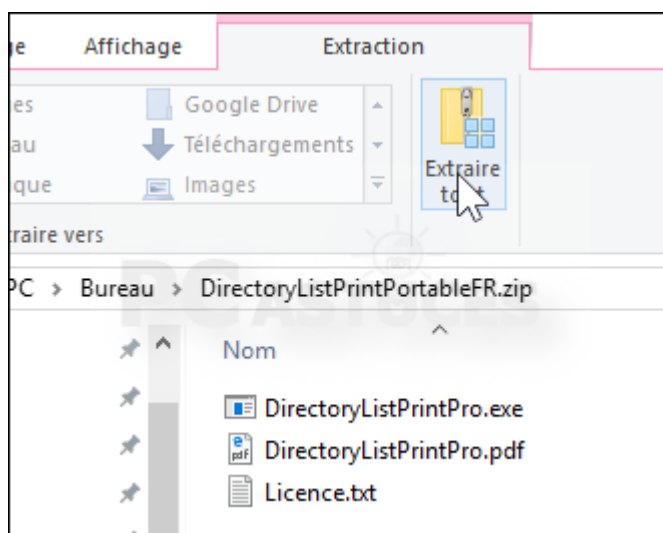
ge Affichage Extraction

es
au
que

Google Drive
Téléchargements
Images

Extraire tout

traire vers

PC > Bureau > DirectoryListPrintPortableFR.zip

Nom

DirectoryListPrintPro.exe
DirectoryListPrintPro.pdf
Licence.txt

PC ASTUCES